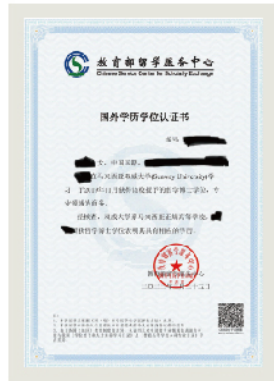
教育部留学服务中心
Chinese Service Center for Scholarly Exchange

国外学历学位认证书

编号 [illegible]

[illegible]，女，中国国籍，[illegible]英国伦敦城市大学(Brunel University)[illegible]于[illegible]年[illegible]月获得该校授予的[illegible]学位，专业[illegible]。

经核查，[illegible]大学为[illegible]正规高等学校，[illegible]获得学士学位证书真实有效。

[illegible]
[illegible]年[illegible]月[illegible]日

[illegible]